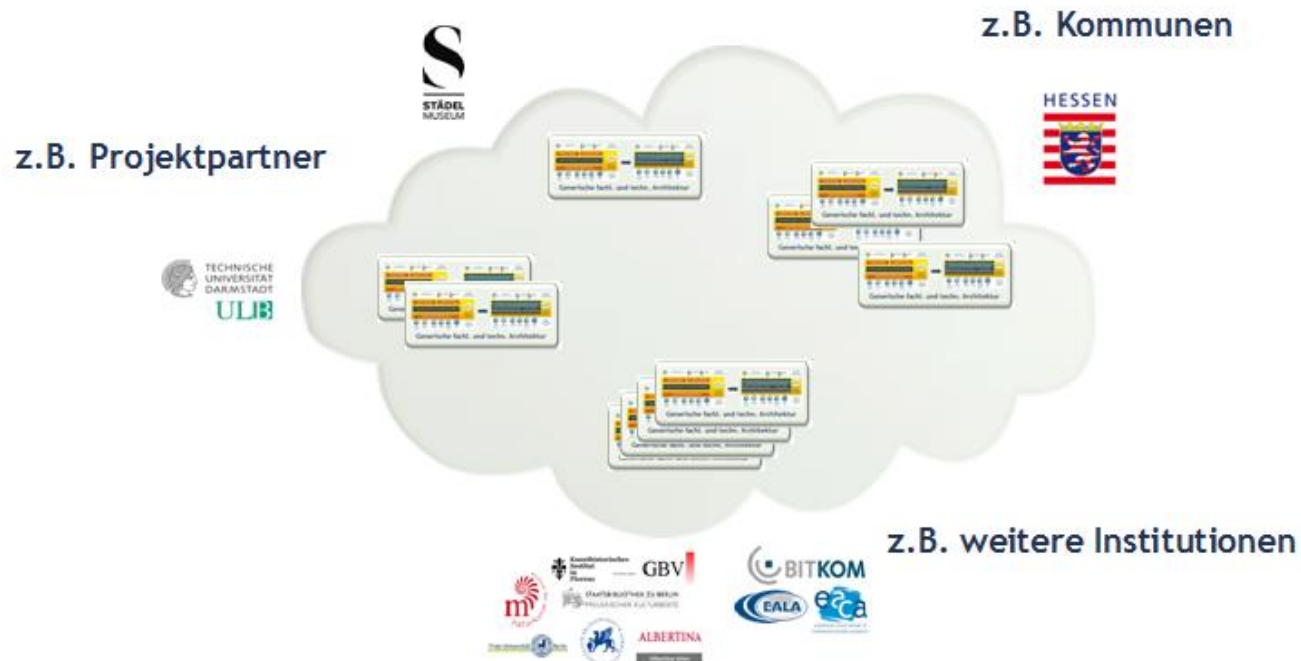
z.B. Kommunen

S
STÄDEL MUSEUM

HESSEN

z.B. Projektpartner

Generische fachl. und techn. Architektur

Generische fachl. und techn. Architektur

Generische fachl. und techn. Architektur

TECHNISCHE UNIVERSITÄT DARMSTADT
ULB

Generische fachl. und techn. Architektur

Generische fachl. und techn. Architektur

Generische fachl. und techn. Architektur

Generische fachl. und techn. Architektur

z.B. weitere Institutionen

Kunsthistorisches Institut in Florenz
GBV
STAATSBIBLIOTHEK ZU BERLIN PREUSSISCHER KULTURBESITZ
BITKOM
EALA
eaca
ALBERTINA